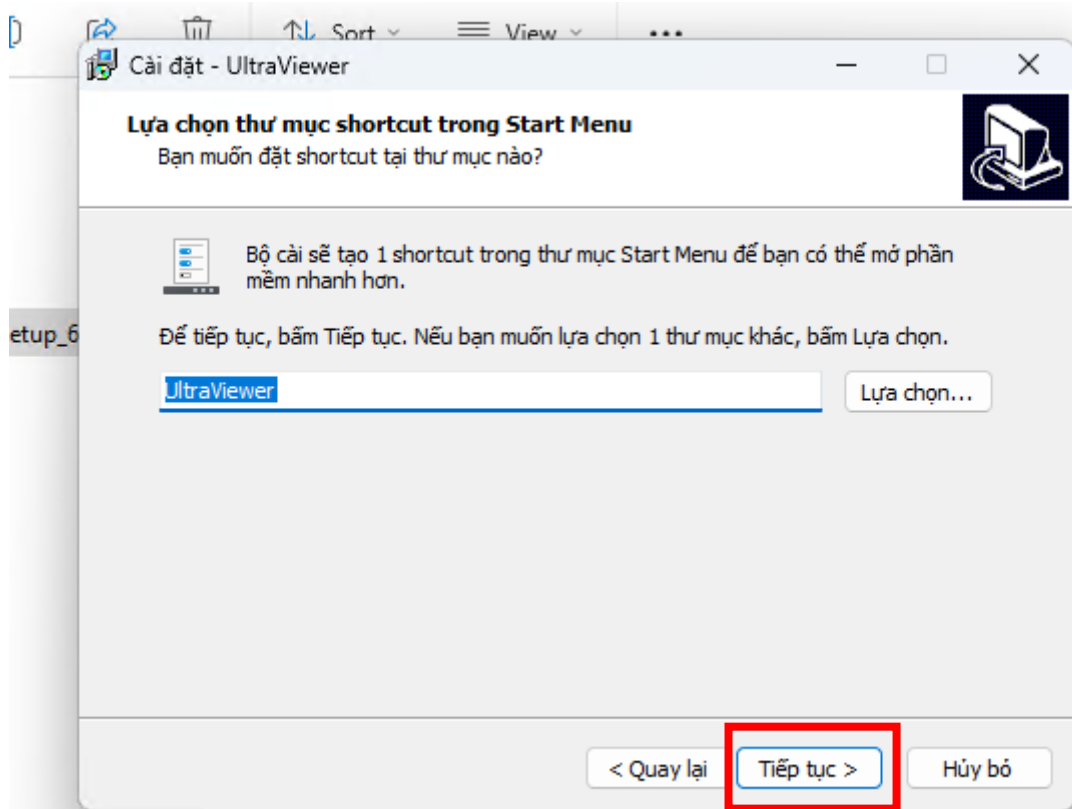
Sort View ...

Cài đặt - UltraViewer

Lựa chọn thư mục shortcut trong Start Menu
Bạn muốn đặt shortcut tại thư mục nào?

Bộ cài sẽ tạo 1 shortcut trong thư mục Start Menu để bạn có thể mở phần mềm nhanh hơn.

Để tiếp tục, bấm Tiếp tục. Nếu bạn muốn lựa chọn 1 thư mục khác, bấm Lựa chọn.

UltraViewer

Lựa chọn...

etup_6

< Quay lại

Tiếp tục >

Hủy bỏ